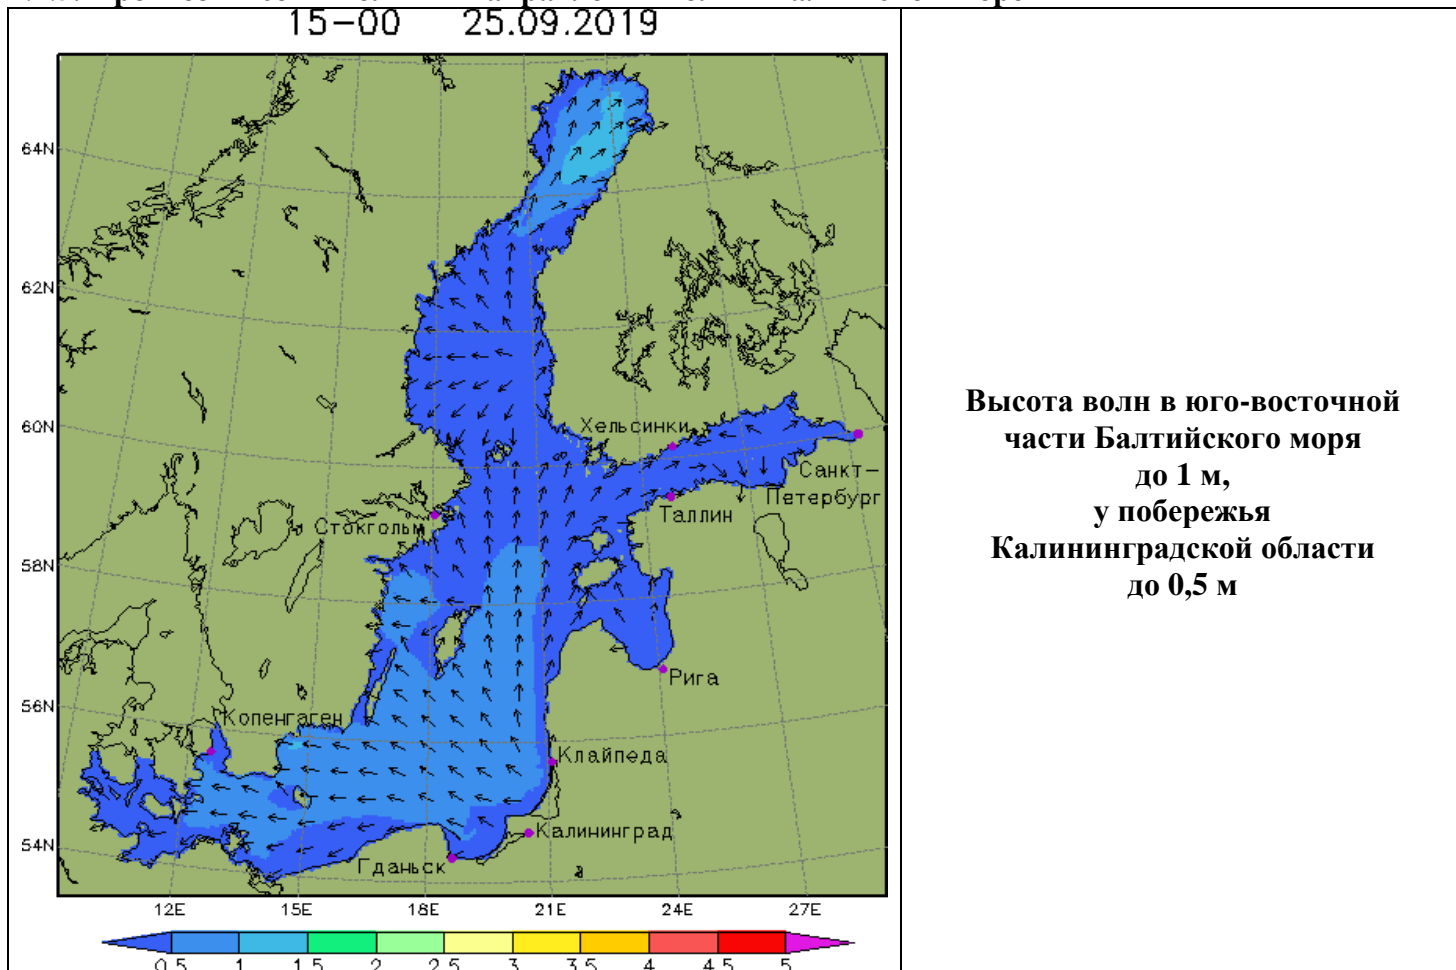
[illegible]

15–00 25.09.2019

64N
62N
60N
58N
56N
54N

Хельсинки
Санкт–Петербург
Таллин
Стокгольм
Рига
Копенгаген
Клайпеда
Калининград
Гданьск

12E 15E 18E 21E 24E 27E

0.5 1 1.5 2 2.5 3 3.5 4 4.5 5

**Высота волн в юго-восточной части Балтийского моря до 1 м, у побережья Калининградской области до 0,5 м**